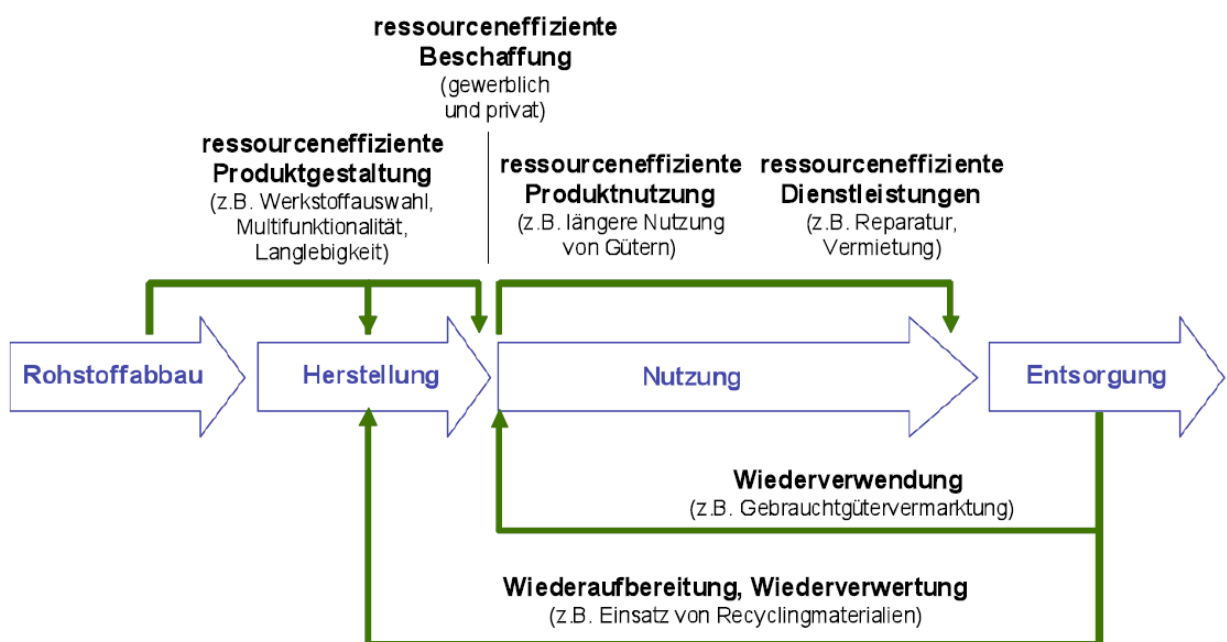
ressourceneffiziente Beschaffung
(gewerblich und privat)

ressourceneffiziente Produktgestaltung
(z.B. Werkstoffauswahl, Multifunktionalität, Langlebigkeit)

ressourceneffiziente Produktnutzung
(z.B. längere Nutzung von Gütern)

ressourceneffiziente Dienstleistungen
(z.B. Reparatur, Vermietung)

Rohstoffabbau

Herstellung

Nutzung

Entsorgung

Wiederverwendung
(z.B. Gebrauchtgütervermarktung)

Wiederaufbereitung, Wiederverwertung
(z.B. Einsatz von Recyclingmaterialien)